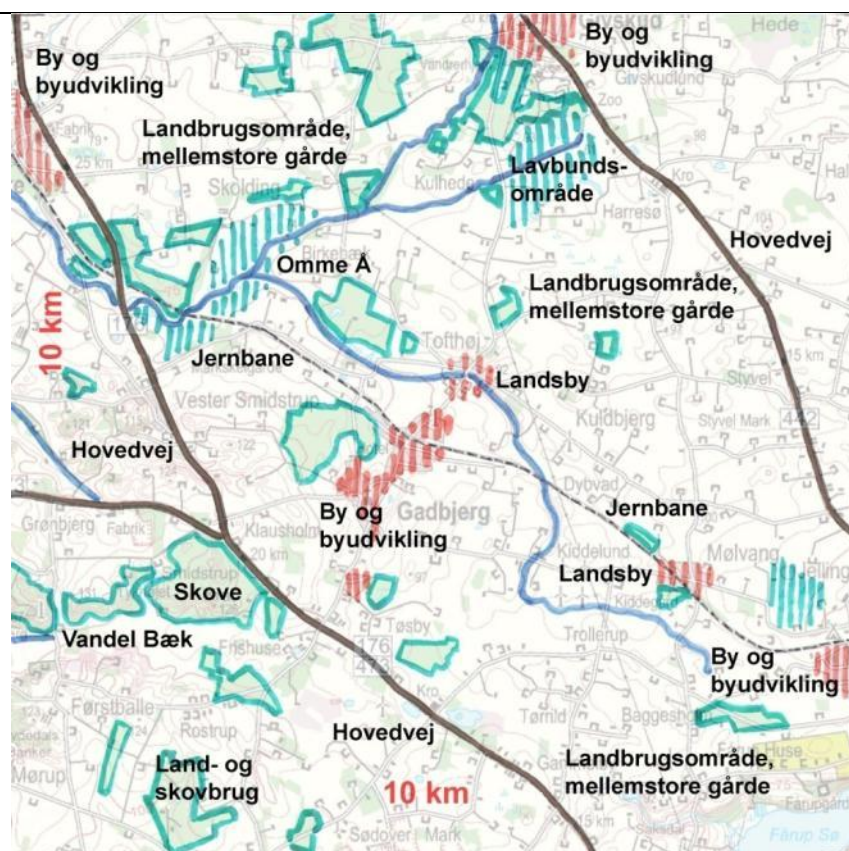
By og byudvikling

By og byudvikling

Landbrugsområde, mellemstore gårde

Lavbunds-område

Hovedvej

Omme Å

Landbrugsområde, mellemstore gårde

10 km

Jernbane

Landsby

Hovedvej

Jernbane

By og byudvikling

Landsby

Skove

Vandel Bæk

By og byudvikling

Hovedvej

Land- og skovbrug

10 km

Landbrugsområde, mellemstore gårde

Givskud
Hede
Givskudlund
Zoo
Vandreef
Fabrik
25 km
Skolding
Kulhede
Harresø
Kro
Birkebæk
Tofthøj
Vester Smidstrup
Kuldbjerg
Styvel
Styvel Mark
442
15 km
Gadbjerg
Dybvad
Grønbjerg
Fabrik
Klausholm
20 km
Kiddelund
Mølvang
Jelling
Smidstrup
Kiddegård
Frihuse
Tøsby
Trollerup
176
473
Førstballe
Rostrup
Kro
Tørnild
Baggesh
Mørup
Sødover Mark
Fårup Sø
Fårupgård
15 km
176